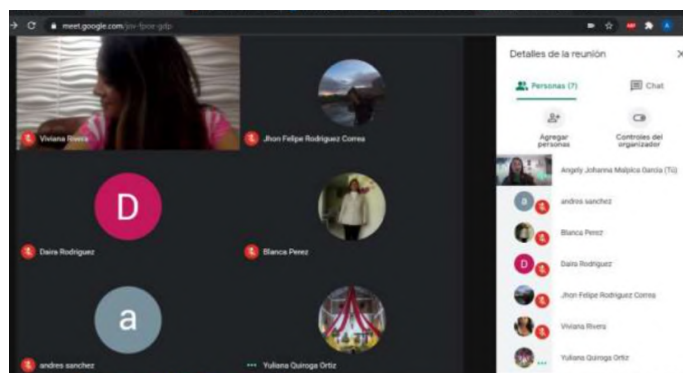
meet.google.com/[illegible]

Viviana Rivera

Jhon Felipe Rodriguez Correa

D

Daira Rodriguez

Blanca Perez

a

andres sanchez

Yuliana Quiroga Ortiz

Detalles de la reunión

Personas (7)

Chat

Agregar personas

Controles del organizador

Angely Johanna Malpica Garcia (Tú)

a

andres sanchez

Blanca Perez

D

Daira Rodriguez

Jhon Felipe Rodriguez Correa

Viviana Rivera

Yuliana Quiroga Ortiz